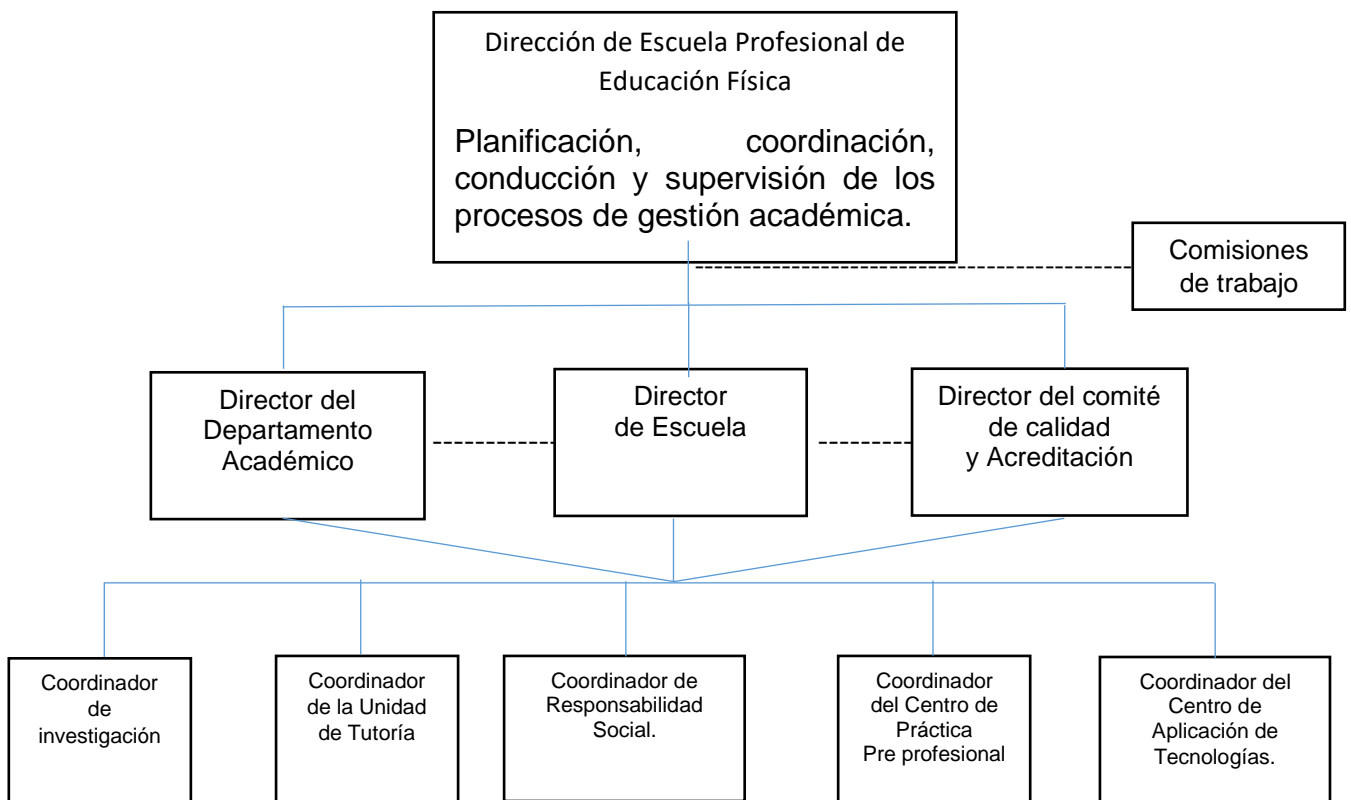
Dirección de Escuela Profesional de Educación Física

Planificación, coordinación, conducción y supervisión de los procesos de gestión académica.

Comisiones de trabajo

Director del Departamento Académico

Director de Escuela

Director del comité de calidad y Acreditación

Coordinador de investigación

Coordinador de la Unidad de Tutoría

Coordinador de Responsabilidad Social.

Coordinador del Centro de Práctica Pre profesional

Coordinador del Centro de Aplicación de Tecnologías.